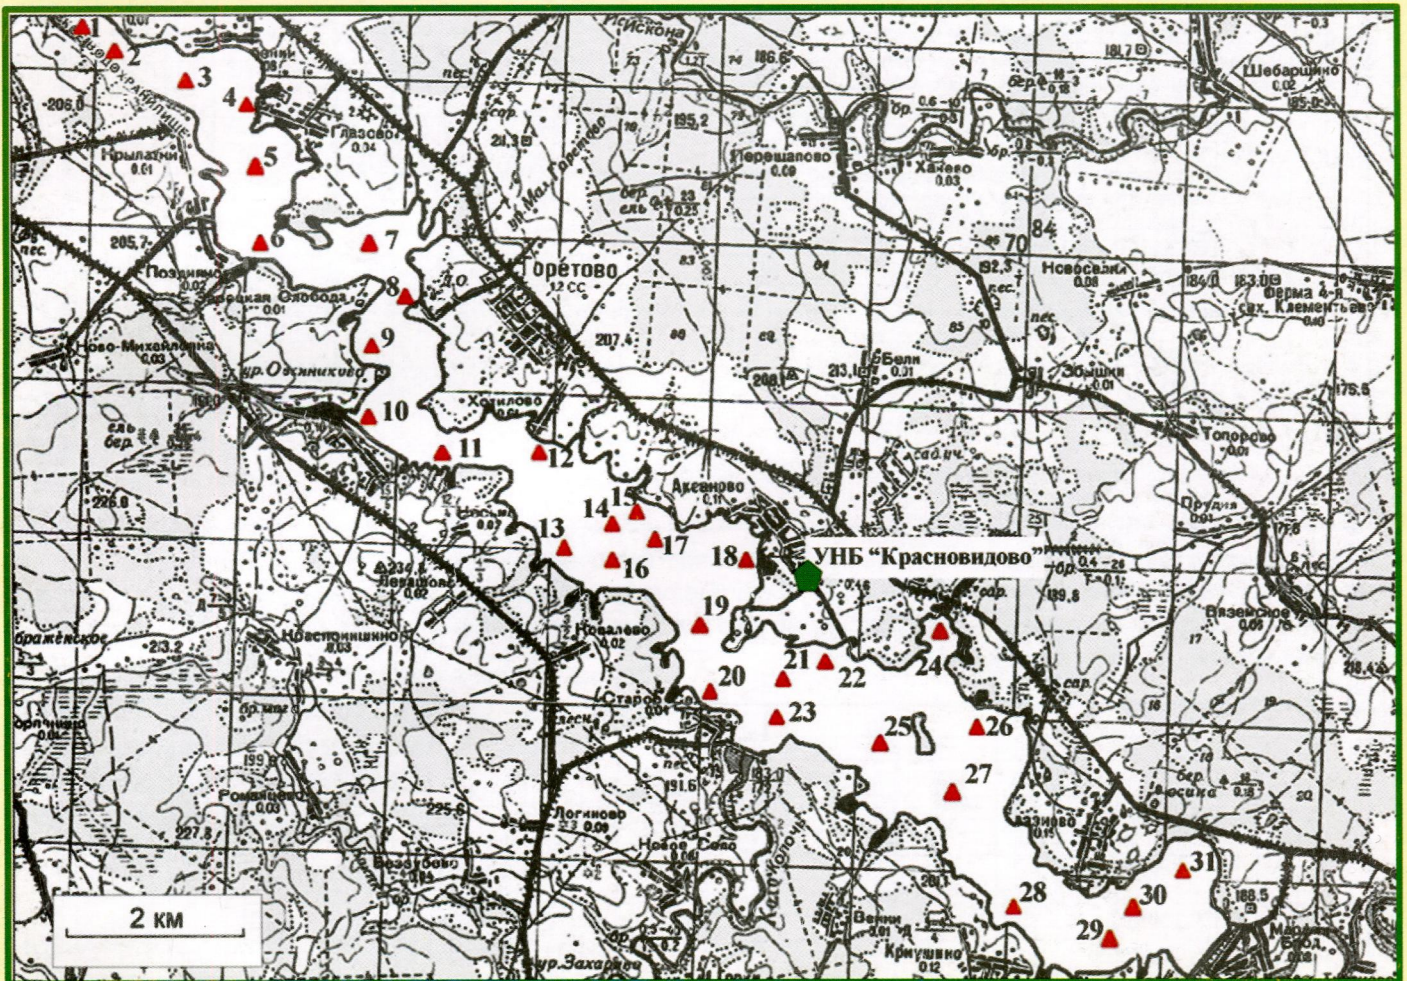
1
2
3
4
5
6
7
8
9
10
11
12
13
14
15
16
17
18
19
20
21
22
23
24
25
26
27
28
29
30
31
УНБ "Красновидово"
Горетово
Глазово
Крылатки
Позднякова
Ново-Михайловка
Хотилово
Аксеново
Першшаново
Хахово
Шебарщино
Новосаино
Топорово
Ковалево
Логиново
Новое Село
Вишнево
Кривушино
Романцево
Искона
2 км